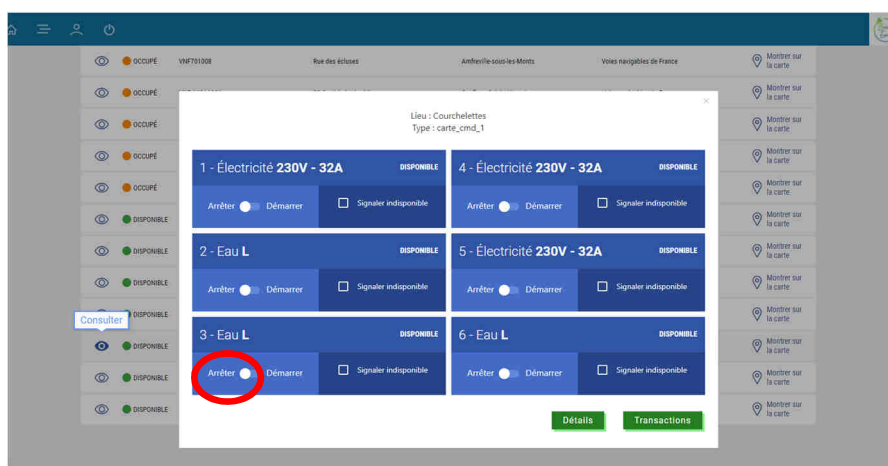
OCCUPÉ VNF701008 Rue des écluses Amfreville-sous-les-Monts Voies navigables de France Montrer sur la carte

OCCUPÉ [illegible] Montrer sur la carte

OCCUPÉ Montrer sur la carte

OCCUPÉ Montrer sur la carte

OCCUPÉ Montrer sur la carte

DISPONIBLE Montrer sur la carte

DISPONIBLE Montrer sur la carte

DISPONIBLE Montrer sur la carte

Consulter

DISPONIBLE Montrer sur la carte

DISPONIBLE Montrer sur la carte

DISPONIBLE Montrer sur la carte

DISPONIBLE Montrer sur la carte

×

Lieu : Courchelettes
Type : carte_cmd_1

1 - Électricité 230V - 32A DISPONIBLE
Arrêter Démarrer
Signaler indisponible

4 - Électricité 230V - 32A DISPONIBLE
Arrêter Démarrer
Signaler indisponible

2 - Eau L DISPONIBLE
Arrêter Démarrer
Signaler indisponible

5 - Électricité 230V - 32A DISPONIBLE
Arrêter Démarrer
Signaler indisponible

3 - Eau L DISPONIBLE
Arrêter Démarrer
Signaler indisponible

6 - Eau L DISPONIBLE
Arrêter Démarrer
Signaler indisponible

Détails
Transactions